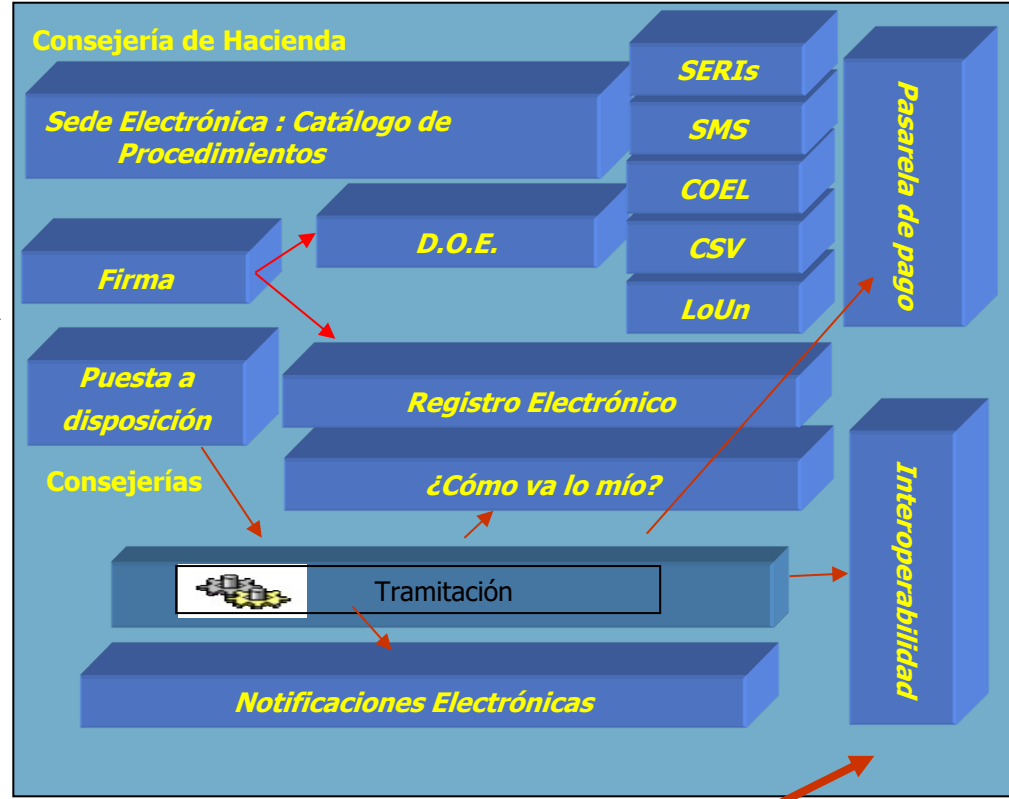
Consejería de Hacienda

Sede Electrónica : Catálogo de Procedimientos

SERIs

SMS

COEL

CSV

LoUn

Pasarela de pago

Firma

D.O.E.

Puesta a disposición

Registro Electrónico

¿Cómo va lo mío?

Consejerías

Tramitación

Interoperabilidad

Notificaciones Electrónicas